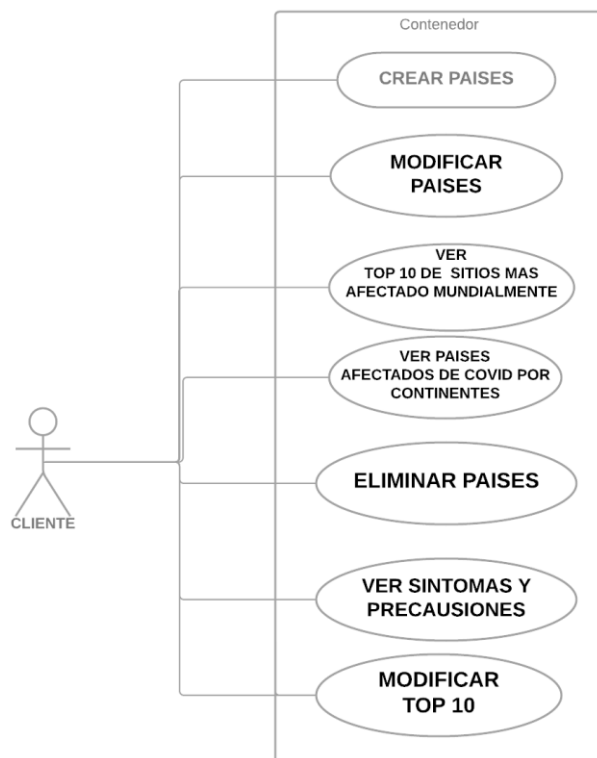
Contenedor

CREAR PAISES

MODIFICAR PAISES

VER TOP 10 DE SITIOS MAS AFECTADO MUNDIALMENTE

VER PAISES AFECTADOS DE COVID POR CONTINENTES

ELIMINAR PAISES

VER SINTOMAS Y PRECAUSIONES

MODIFICAR TOP 10

CLIENTE